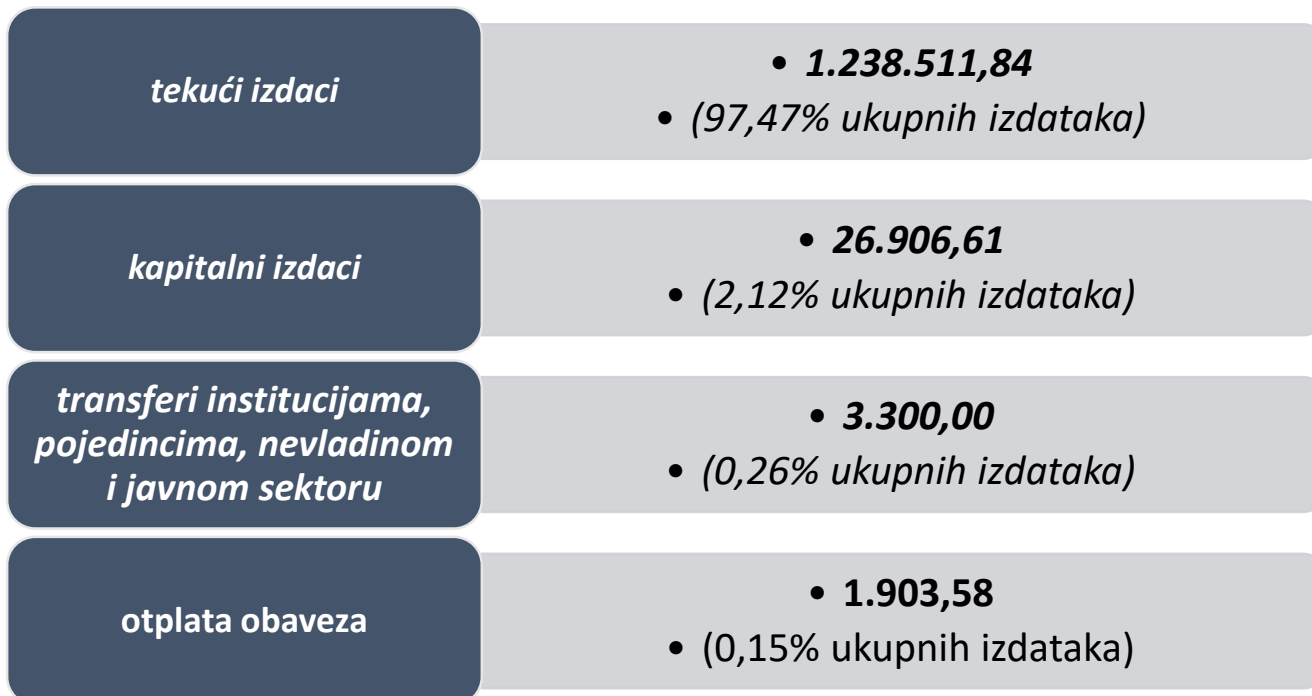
tekući izdaci

- 1.238.511,84
- (97,47% ukupnih izdataka)

kapitalni izdaci

- 26.906,61
- (2,12% ukupnih izdataka)

transferi institucijama, pojedincima, nevladinom i javnom sektoru

- 3.300,00
- (0,26% ukupnih izdataka)

otplata obaveza

- 1.903,58
- (0,15% ukupnih izdataka)